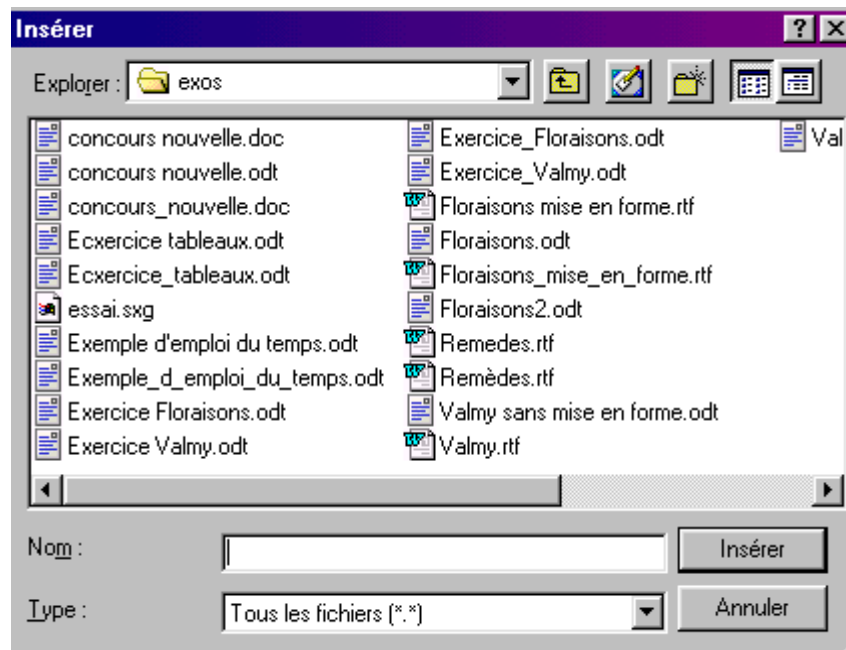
Insérer

Explorer : exos

concours nouvelle.doc
concours nouvelle.odt
concours_nouvelle.doc
Ecxercice tableaux.odt
Ecxercice_tableaux.odt
essai.sxg
Exemple d'emploi du temps.odt
Exemple_d_emploi_du_temps.odt
Exercice Floraisons.odt
Exercice Valmy.odt

Exercice_Floraisons.odt
Exercice_Valmy.odt
Floraisons mise en forme.rtf
Floraisons.odt
Floraisons_mise_en_forme.rtf
Floraisons2.odt
Remedes.rtf
Remèdes.rtf
Valmy sans mise en forme.odt
Valmy.rtf

Val

Nom :
Insérer

Type :
Tous les fichiers (*.*)
Annuler